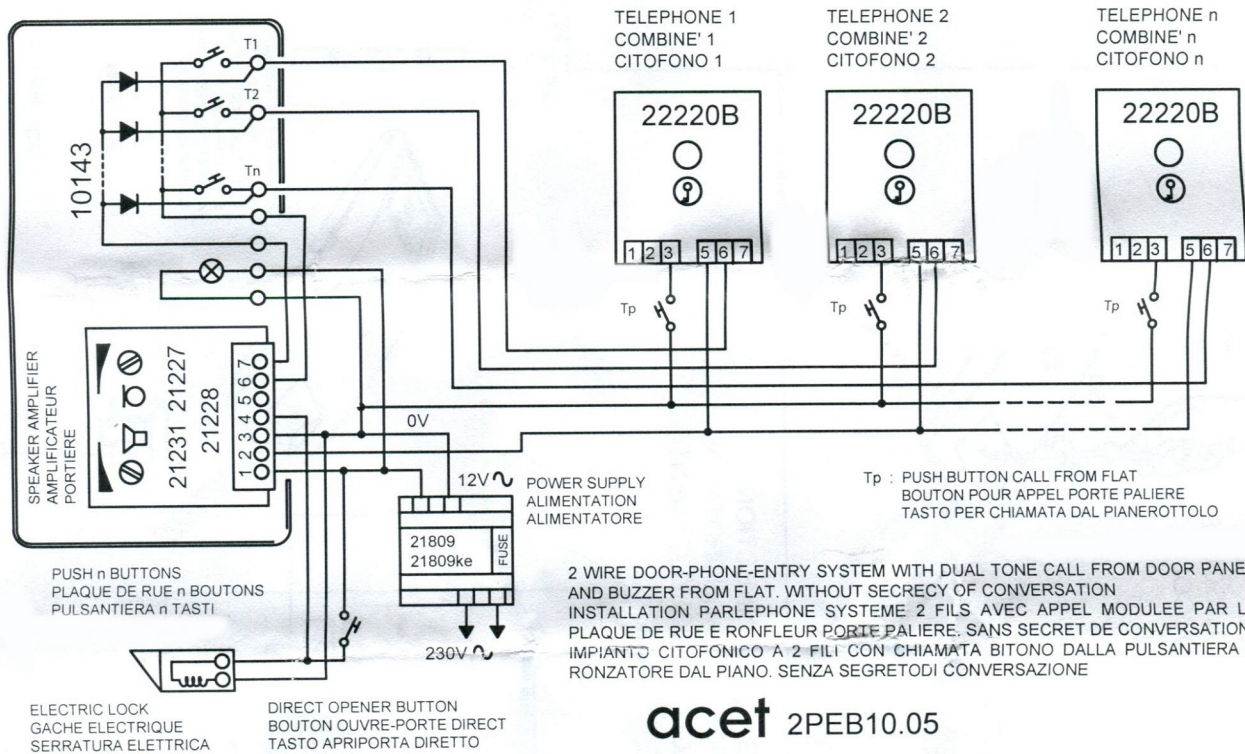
TELEPHONE 1
COMBINE' 1
CITOFONO 1

TELEPHONE 2
COMBINE' 2
CITOFONO 2

TELEPHONE n
COMBINE' n
CITOFONO n

T1
T2
Tn

10143

22220B
1 2 3 5 6 7
Tp

22220B
1 2 3 5 6 7
Tp

22220B
1 2 3 5 6 7
Tp

SPEAKER AMPLIFIER
AMPLIFICATEUR
PORTIERE

21231 21227
21228

1 2 3 4 5 6 7

0V

12V$\sim$ POWER SUPPLY
ALIMENTATION
ALIMENTATORE

21809
21809ke
FUSE

230V$\sim$

Tp : PUSH BUTTON CALL FROM FLAT
BOUTON POUR APPEL PORTE PALIERE
TASTO PER CHIAMATA DAL PIANEROTTOLO

PUSH n BUTTONS
PLAQUE DE RUE n BOUTONS
PULSANTIERA n TASTI

2 WIRE DOOR-PHONE-ENTRY SYSTEM WITH DUAL TONE CALL FROM DOOR PANE
AND BUZZER FROM FLAT. WITHOUT SECRECY OF CONVERSATION
INSTALLATION PARLEPHONE SYSTEME 2 FILS AVEC APPEL MODULEE PAR L
PLAQUE DE RUE E RONFLEUR PORTE PALIERE. SANS SECRET DE CONVERSATION
IMPIANTO CITOFONICO A 2 FILI CON CHIAMATA BITONO DALLA PULSANTIERA
RONZATORE DAL PIANO. SENZA SEGRETODI CONVERSAZIONE

ELECTRIC LOCK
GACHE ELECTRIQUE
SERRATURA ELETTRICA

DIRECT OPENER BUTTON
BOUTON OUVRE-PORTE DIRECT
TASTO APRIPORTA DIRETTO

acet 2PEB10.05